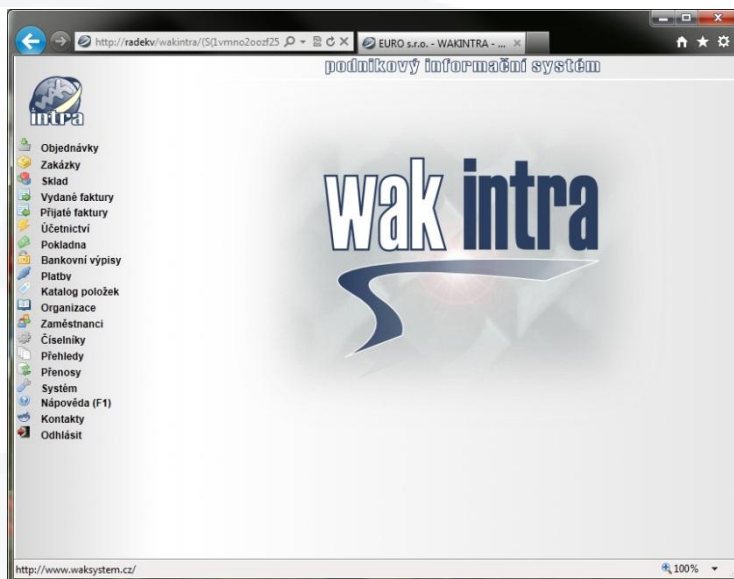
http://radekv/wakintra/(S(1vmno2oozf25

EURO s.r.o. - WAKINTRA - ...

podnikový informační systém

intra

Objednávky
Zakázky
Sklad
Vydané faktury
Přijaté faktury
Účetnictví
Pokladna
Bankovní výpisy
Platby
Katalog položek
Organizace
Zaměstnanci
Číselníky
Přehledy
Přenosy
Systém
Nápověda (F1)
Kontakty
Odhlásit

wak intra

http://www.waksystem.cz/

100%